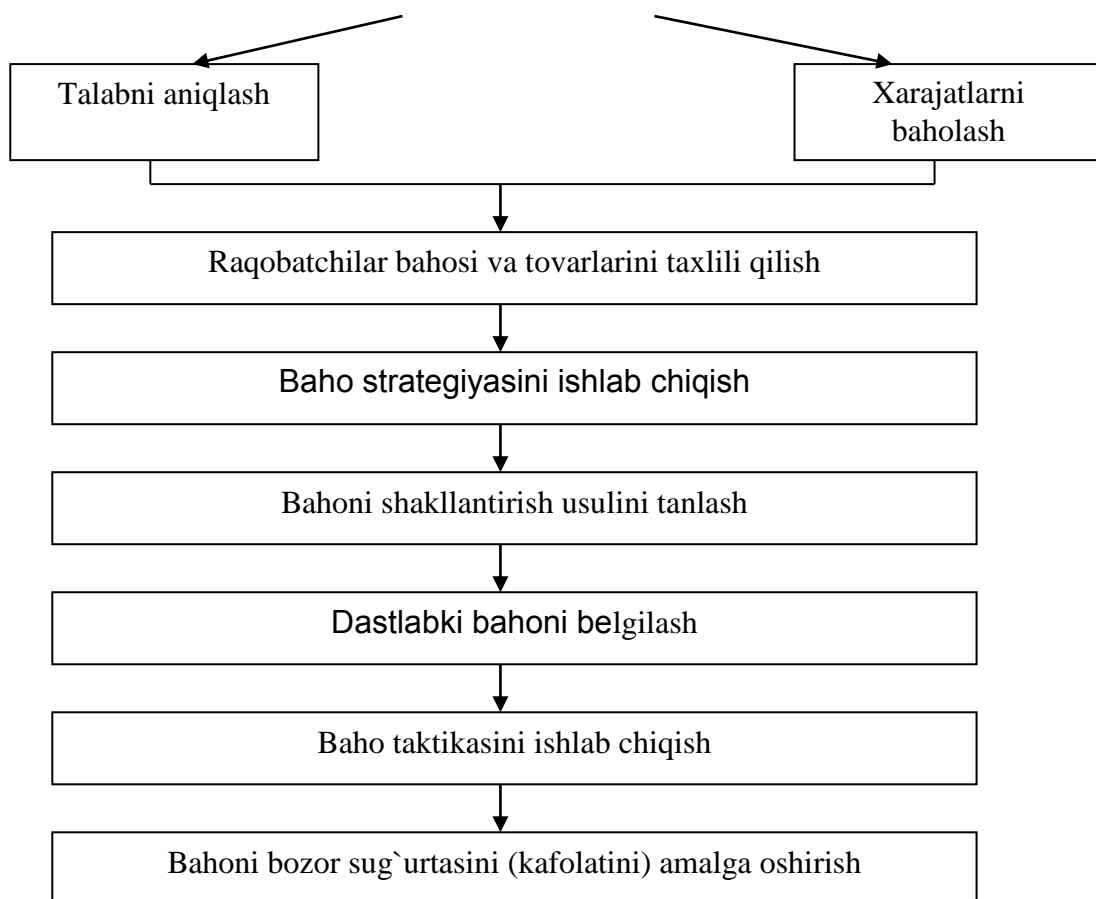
Talabni aniqlash

Xarajatlarni baholash

Raqobatchilar bahosi va tovarlarini taxlili qilish

Baho strategiyasini ishlab chiqish

Bahoni shakllantirish usulini tanlash

Dastlabki bahoni belgilash

Baho taktikasini ishlab chiqish

Bahoni bozor sug`urtasini (kafolatini) amalga oshirish